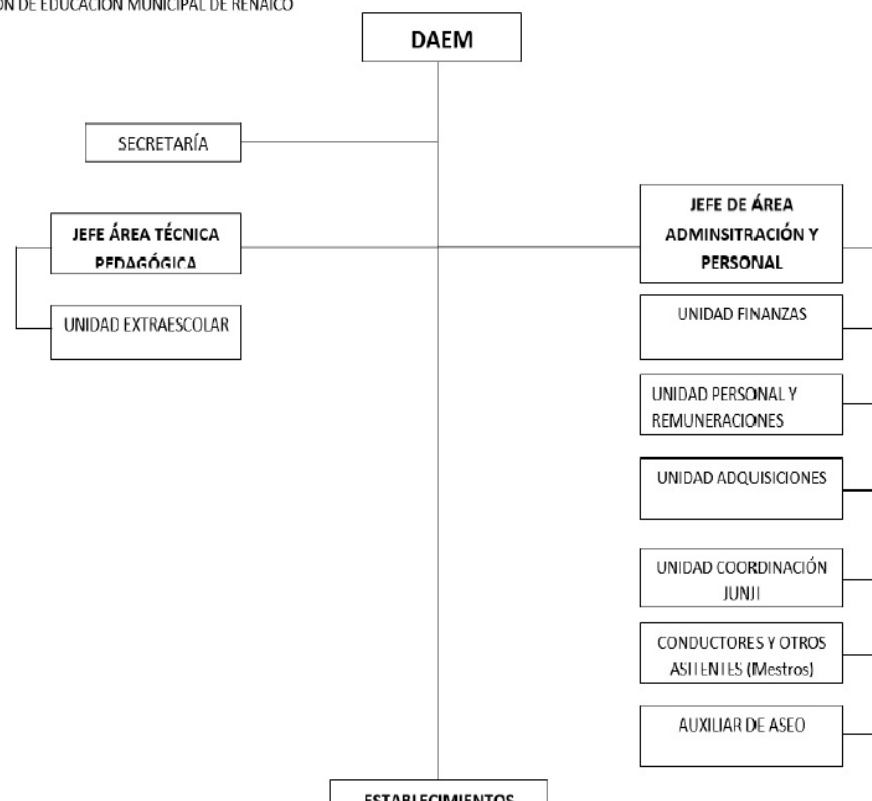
ON DE EDUCACION MUNICIPAL DE RENAICO

DAEM

SECRETARÍA

JEFE ÁREA TÉCNICA PEDAGÓGICA

UNIDAD EXTRAESCOLAR

JEFE DE ÁREA ADMINSITRACIÓN Y PERSONAL

UNIDAD FINANZAS

UNIDAD PERSONAL Y REMUNERACIONES

UNIDAD ADQUISICIONES

UNIDAD COORDINACIÓN JUNJI

CONDUCTORES Y OTROS ASITENTES (Mestros)

AUXILIAR DE ASEO

ESTABLECIMIENTOS